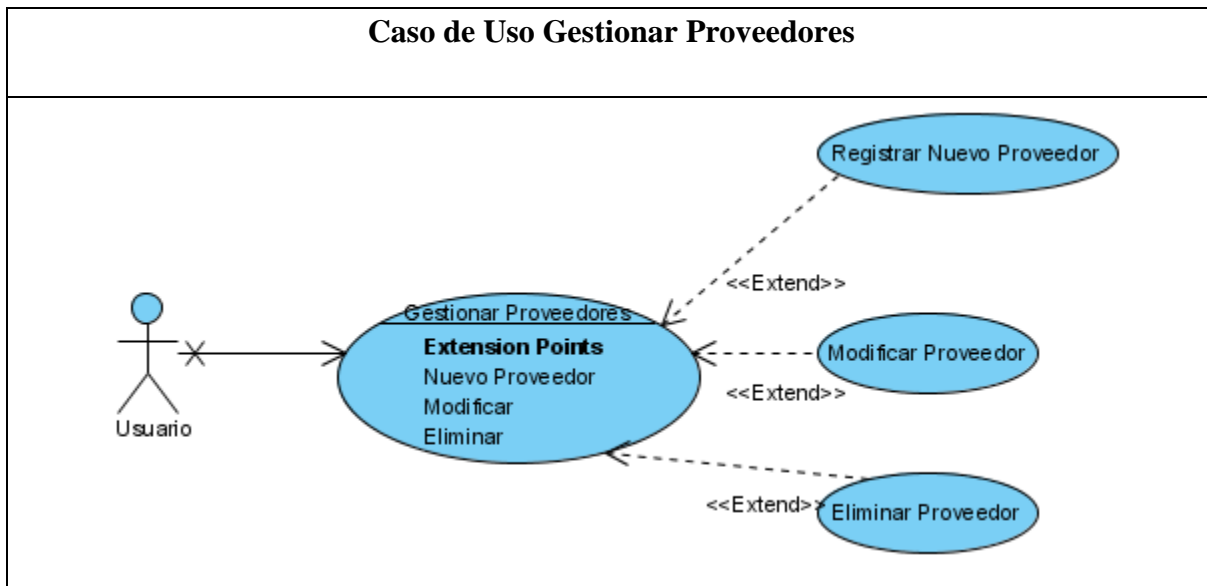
Caso de Uso Gestionar Proveedores

Registrar Nuevo Proveedor

<<Extend>>

Gestionar Proveedores

Extension Points
Nuevo Proveedor
Modificar
Eliminar

Modificar Proveedor

<<Extend>>

Usuario

<<Extend>>

Eliminar Proveedor